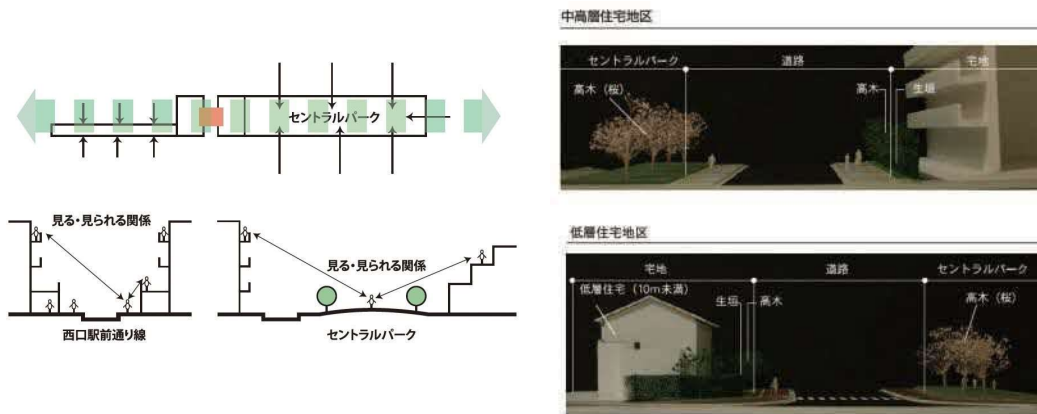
セントラルパーク

見る・見られる関係

西口駅前通り線

見る・見られる関係

セントラルパーク

中高層住宅地区

セントラルパーク

道路

宅地

高木（桜）

高木

生垣

低層住宅地区

宅地

道路

セントラルパーク

低層住宅（10m未満）

生垣

高木

高木（桜）